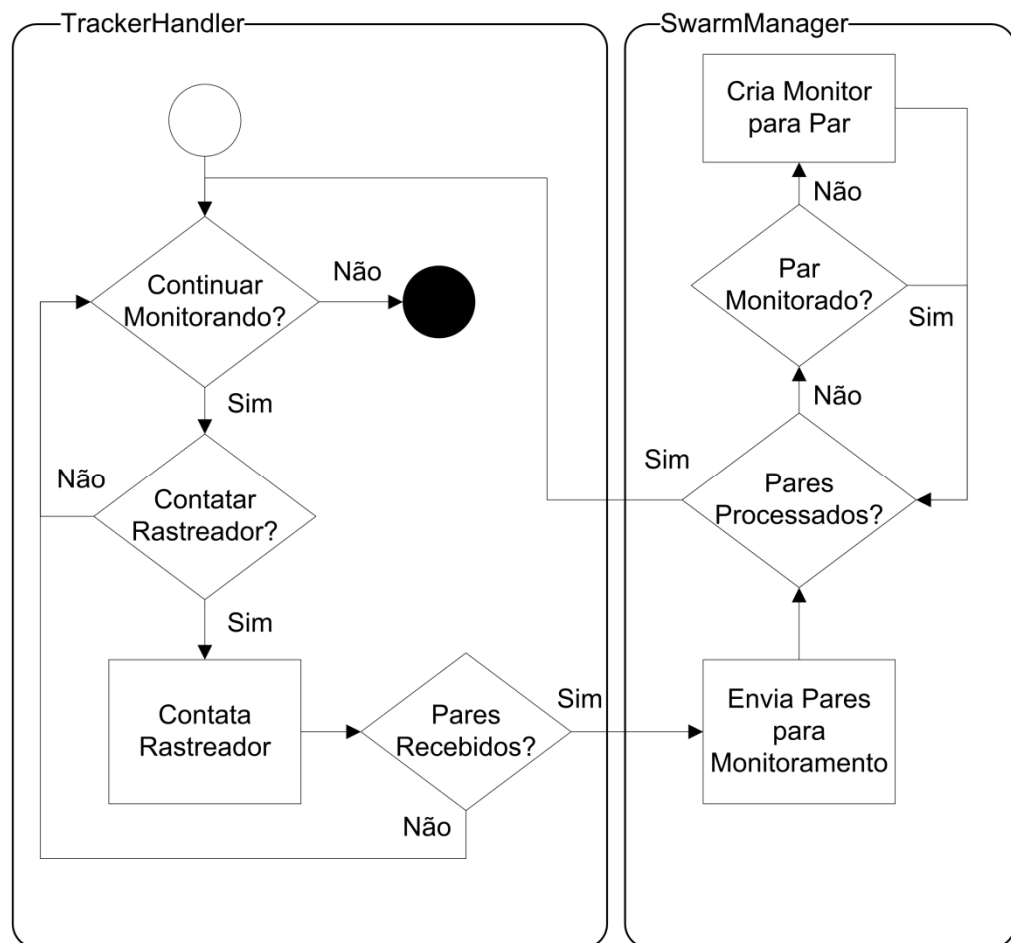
TrackerHandler

Continuar Monitorando?

Não

Sim

Não

Contatar Rastreador?

Sim

Contata Rastreador

Pares Recebidos?

Sim

Não

SwarmManager

Cria Monitor para Par

Não

Par Monitorado?

Sim

Não

Sim

Pares Processados?

Envia Pares para Monitoramento